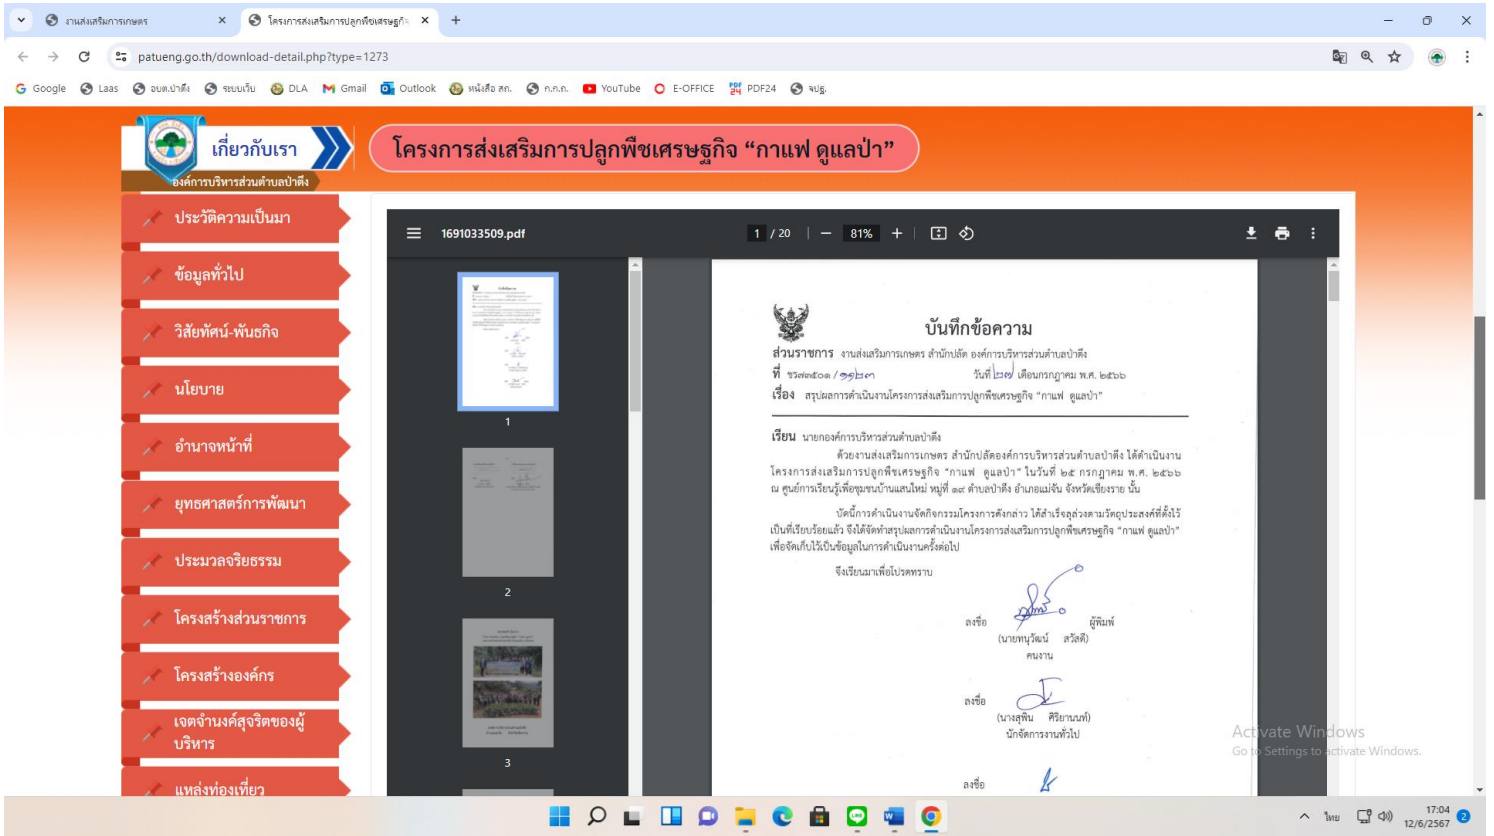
งานส่งเสริมการเกษตร ×
โครงการส่งเสริมการปลูกพืชเศรษฐกิจ ×
+
patueng.go.th/download-detail.php?type=1273
Google Laas อบต.ป่าตึง ระบบเว็บ DLA Gmail Outlook หนังสือ สถ. ก.ก.ถ. YouTube E-OFFICE PDF24 จปฐ.

เกี่ยวกับเรา
องค์การบริหารส่วนตำบลป่าตึง
โครงการส่งเสริมการปลูกพืชเศรษฐกิจ "กาแฟ ดูแลป่า"

ประวัติความเป็นมา
ข้อมูลทั่วไป
วิสัยทัศน์-พันธกิจ
นโยบาย
อำนาจหน้าที่
ยุทธศาสตร์การพัฒนา
ประมวลจริยธรรม
โครงสร้างส่วนราชการ
โครงสร้างองค์กร
เจตจำนงค์สุจริตของผู้บริหาร
แหล่งท่องเที่ยว

1691033509.pdf 1 / 20 81%

1
2
3

บันทึกข้อความ
ส่วนราชการ งานส่งเสริมการเกษตร สำนักปลัด องค์การบริหารส่วนตำบลป่าตึง
ที่ ชร๗๔๕๐๑/๑๖๒๓ วันที่ ๒๗ เดือนกรกฎาคม พ.ศ. ๒๕๖๖
เรื่อง สรุปผลการดำเนินงานโครงการส่งเสริมการปลูกพืชเศรษฐกิจ "กาแฟ ดูแลป่า"

เรียน นายกองค์การบริหารส่วนตำบลป่าตึง
ด้วยงานส่งเสริมการเกษตร สำนักปลัดองค์การบริหารส่วนตำบลป่าตึง ได้ดำเนินงานโครงการส่งเสริมการปลูกพืชเศรษฐกิจ "กาแฟ ดูแลป่า" ในวันที่ ๒๕ กรกฎาคม พ.ศ. ๒๕๖๖ ณ ศูนย์การเรียนรู้เพื่อชุมชนบ้านแสนใหม่ หมู่ที่ ๑๙ ตำบลป่าตึง อำเภอแม่จัน จังหวัดเชียงราย นั้น

บัดนี้การดำเนินงานจัดกิจกรรมโครงการดังกล่าว ได้สำเร็จลุล่วงตามวัตถุประสงค์ที่ตั้งไว้เป็นที่เรียบร้อยแล้ว จึงได้จัดทำสรุปผลการดำเนินงานโครงการส่งเสริมการปลูกพืชเศรษฐกิจ "กาแฟ ดูแลป่า" เพื่อจัดเก็บไว้เป็นข้อมูลในการดำเนินงานครั้งต่อไป

จึงเรียนมาเพื่อโปรดทราบ

ลงชื่อ ผู้พิมพ์
(นายทนุวัฒน์ สวัสดี)
คนงาน

ลงชื่อ
(นางสุพิน ศิริยานนท์)
นักจัดการงานทั่วไป

ลงชื่อ

Activate Windows
Go to Settings to activate Windows.
ไทย 17:04 12/6/2567 2